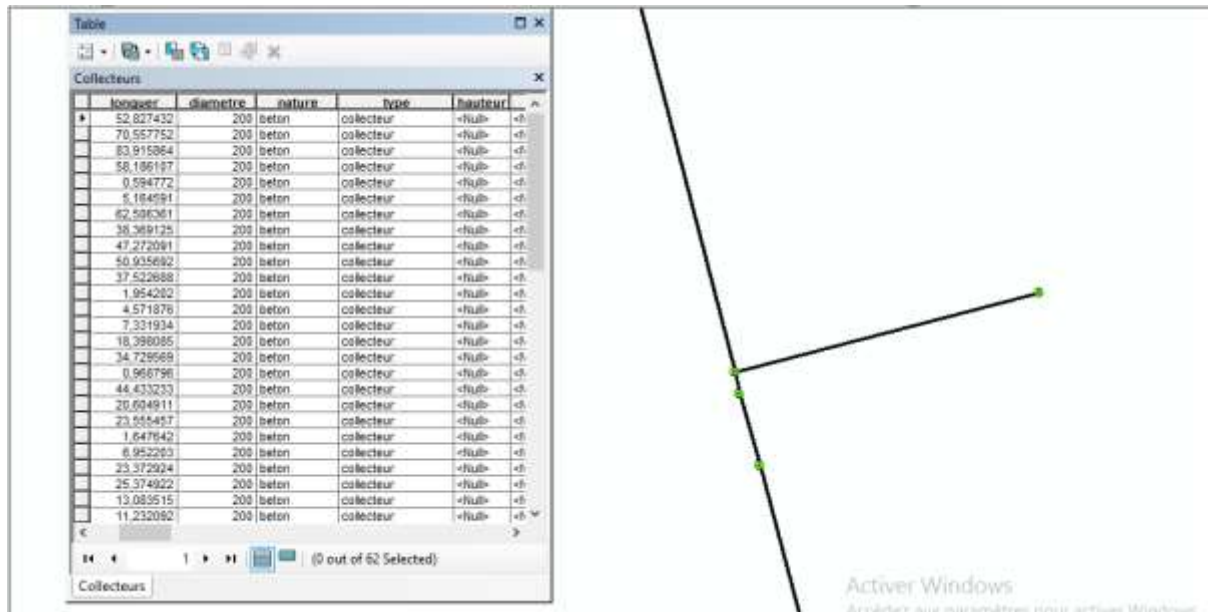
Table

Collecteurs

| longuer | diametre | nature | type | hauteur |
|---|---|---|---|---|
| 52,827432 | 200 | beton | collecteur | <Null> |
| 70,557752 | 200 | beton | collecteur | <Null> |
| 83,915864 | 200 | beton | collecteur | <Null> |
| 58,186197 | 200 | beton | collecteur | <Null> |
| 0,594772 | 200 | beton | collecteur | <Null> |
| 5,164591 | 200 | beton | collecteur | <Null> |
| 62,596361 | 200 | beton | collecteur | <Null> |
| 38,369125 | 200 | beton | collecteur | <Null> |
| 47,272091 | 200 | beton | collecteur | <Null> |
| 50,935692 | 200 | beton | collecteur | <Null> |
| 37,522688 | 200 | beton | collecteur | <Null> |
| 1,954282 | 200 | beton | collecteur | <Null> |
| 4,571876 | 200 | beton | collecteur | <Null> |
| 7,331934 | 200 | beton | collecteur | <Null> |
| 18,398085 | 200 | beton | collecteur | <Null> |
| 34,729569 | 200 | beton | collecteur | <Null> |
| 0,966796 | 200 | beton | collecteur | <Null> |
| 44,433233 | 200 | beton | collecteur | <Null> |
| 20,604911 | 200 | beton | collecteur | <Null> |
| 23,555457 | 200 | beton | collecteur | <Null> |
| 1,647642 | 200 | beton | collecteur | <Null> |
| 6,952203 | 200 | beton | collecteur | <Null> |
| 23,372924 | 200 | beton | collecteur | <Null> |
| 25,374922 | 200 | beton | collecteur | <Null> |
| 13,083515 | 200 | beton | collecteur | <Null> |
| 11,232092 | 200 | beton | collecteur | <Null> |

1 (0 out of 62 Selected)

Collecteurs

Activer Windows
Accédez aux paramètres pour activer Windows